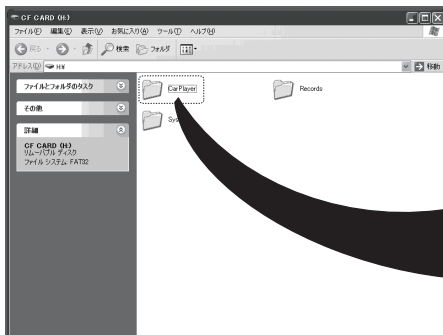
CF CARD (H:)

ファイル(F) 編集(E) 表示(V) お気に入り(A) ツール(T) ヘルプ(H)

戻る 検索 フォルダ

アドレス(D) H:¥

移動

ファイルとフォルダのタスク

その他

詳細

CF CARD (H:)
リムーバブル ディスク
ファイル システム: FAT32

CarPlayer

Records

Sys